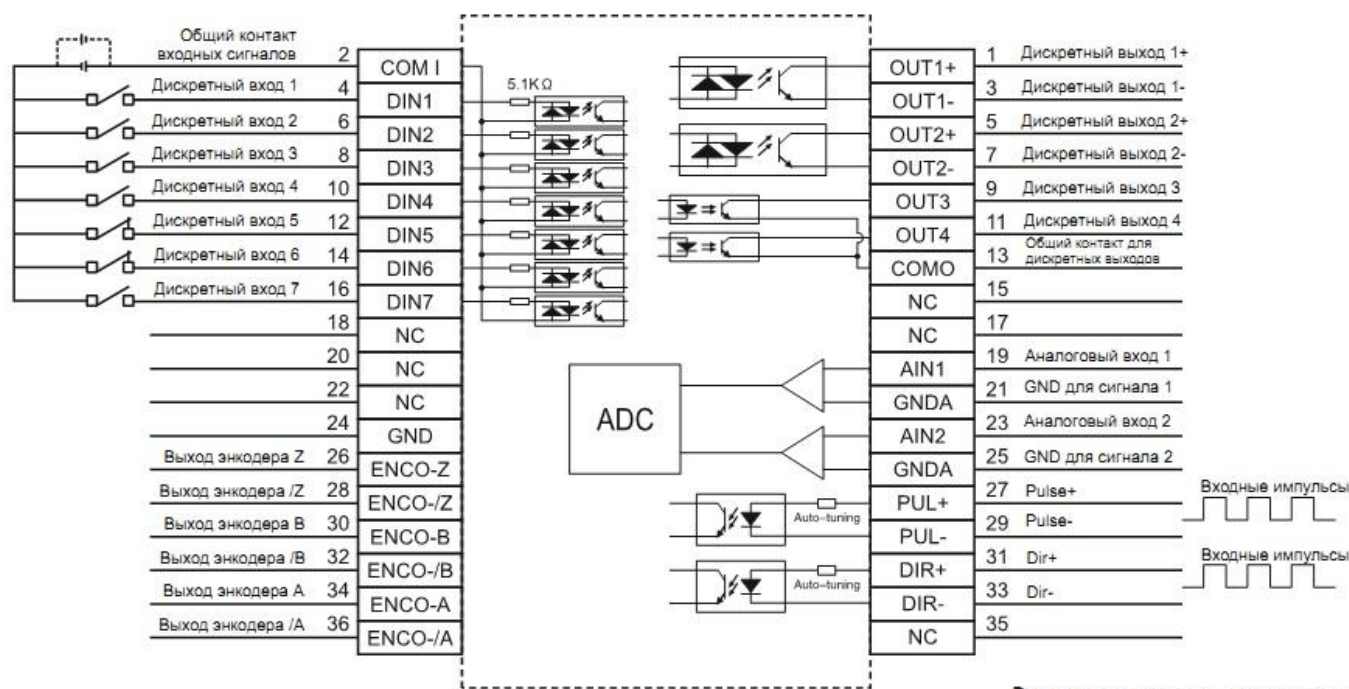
Общий контакт входных сигналов 2 COM I
Дискретный вход 1 4 DIN1
Дискретный вход 2 6 DIN2
Дискретный вход 3 8 DIN3
Дискретный вход 4 10 DIN4
Дискретный вход 5 12 DIN5
Дискретный вход 6 14 DIN6
Дискретный вход 7 16 DIN7
18 NC
20 NC
22 NC
24 GND
Выход энкодера Z 26 ENCO-Z
Выход энкодера /Z 28 ENCO-/Z
Выход энкодера B 30 ENCO-B
Выход энкодера /B 32 ENCO-/B
Выход энкодера A 34 ENCO-A
Выход энкодера /A 36 ENCO-/A

5.1KΩ

ADC

Auto-tuning
Auto-tuning

OUT1+ 1 Дискретный выход 1+
OUT1- 3 Дискретный выход 1-
OUT2+ 5 Дискретный выход 2+
OUT2- 7 Дискретный выход 2-
OUT3 9 Дискретный выход 3
OUT4 11 Дискретный выход 4
COMO 13 Общий контакт для дискретных выходов
NC 15
NC 17
AIN1 19 Аналоговый вход 1
GNDA 21 GND для сигнала 1
AIN2 23 Аналоговый вход 2
GNDA 25 GND для сигнала 2
PUL+ 27 Pulse+
PUL- 29 Pulse-
DIR+ 31 Dir+
DIR- 33 Dir-
NC 35

Входные импульсы
Входные импульсы

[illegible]